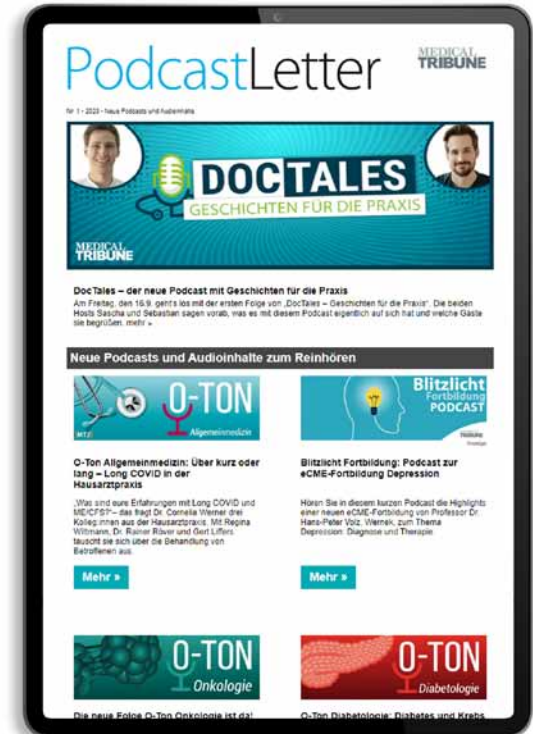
PodcastLetter

MEDICAL TRIBUNE

Nr. 1 · 2023 · Neue Podcasts und Audioinhalte

DOCTALES
GESCHICHTEN FÜR DIE PRAXIS

MEDICAL TRIBUNE

DocTales – der neue Podcast mit Geschichten für die Praxis
Am Freitag, den 16.9. geht's los mit der ersten Folge von „DocTales – Geschichten für die Praxis". Die beiden Hosts Sascha und Sebastian sagen vorab, was es mit diesem Podcast eigentlich auf sich hat und welche Gäste sie begrüßen. mehr »

Neue Podcasts und Audioinhalte zum Reinhören

O-TON
Allgemeinmedizin

O-Ton Allgemeinmedizin: Über kurz oder lang – Long COVID in der Hausarztpraxis

„Was sind eure Erfahrungen mit Long COVID und ME/CFS?" – das fragt Dr. Cornelia Werner drei Kolleg:innen aus der Hausarztpraxis. Mit Regina Wittmann, Dr. Rainer Röver und Gert Liffers tauscht sie sich über die Behandlung von Betroffenen aus.

Mehr »

Blitzlicht
Fortbildung
PODCAST

Blitzlicht Fortbildung: Podcast zur eCME-Fortbildung Depression

Hören Sie in diesem kurzen Podcast die Highlights einer neuen eCME-Fortbildung von Professor Dr. Hans-Peter Volz, Werneck, zum Thema Depression: Diagnose und Therapie.

Mehr »

O-TON
Onkologie

Die neue Folge O-Ton Onkologie ist da!

O-TON
Diabetologie

O-Ton Diabetologie: Diabetes und Krebs